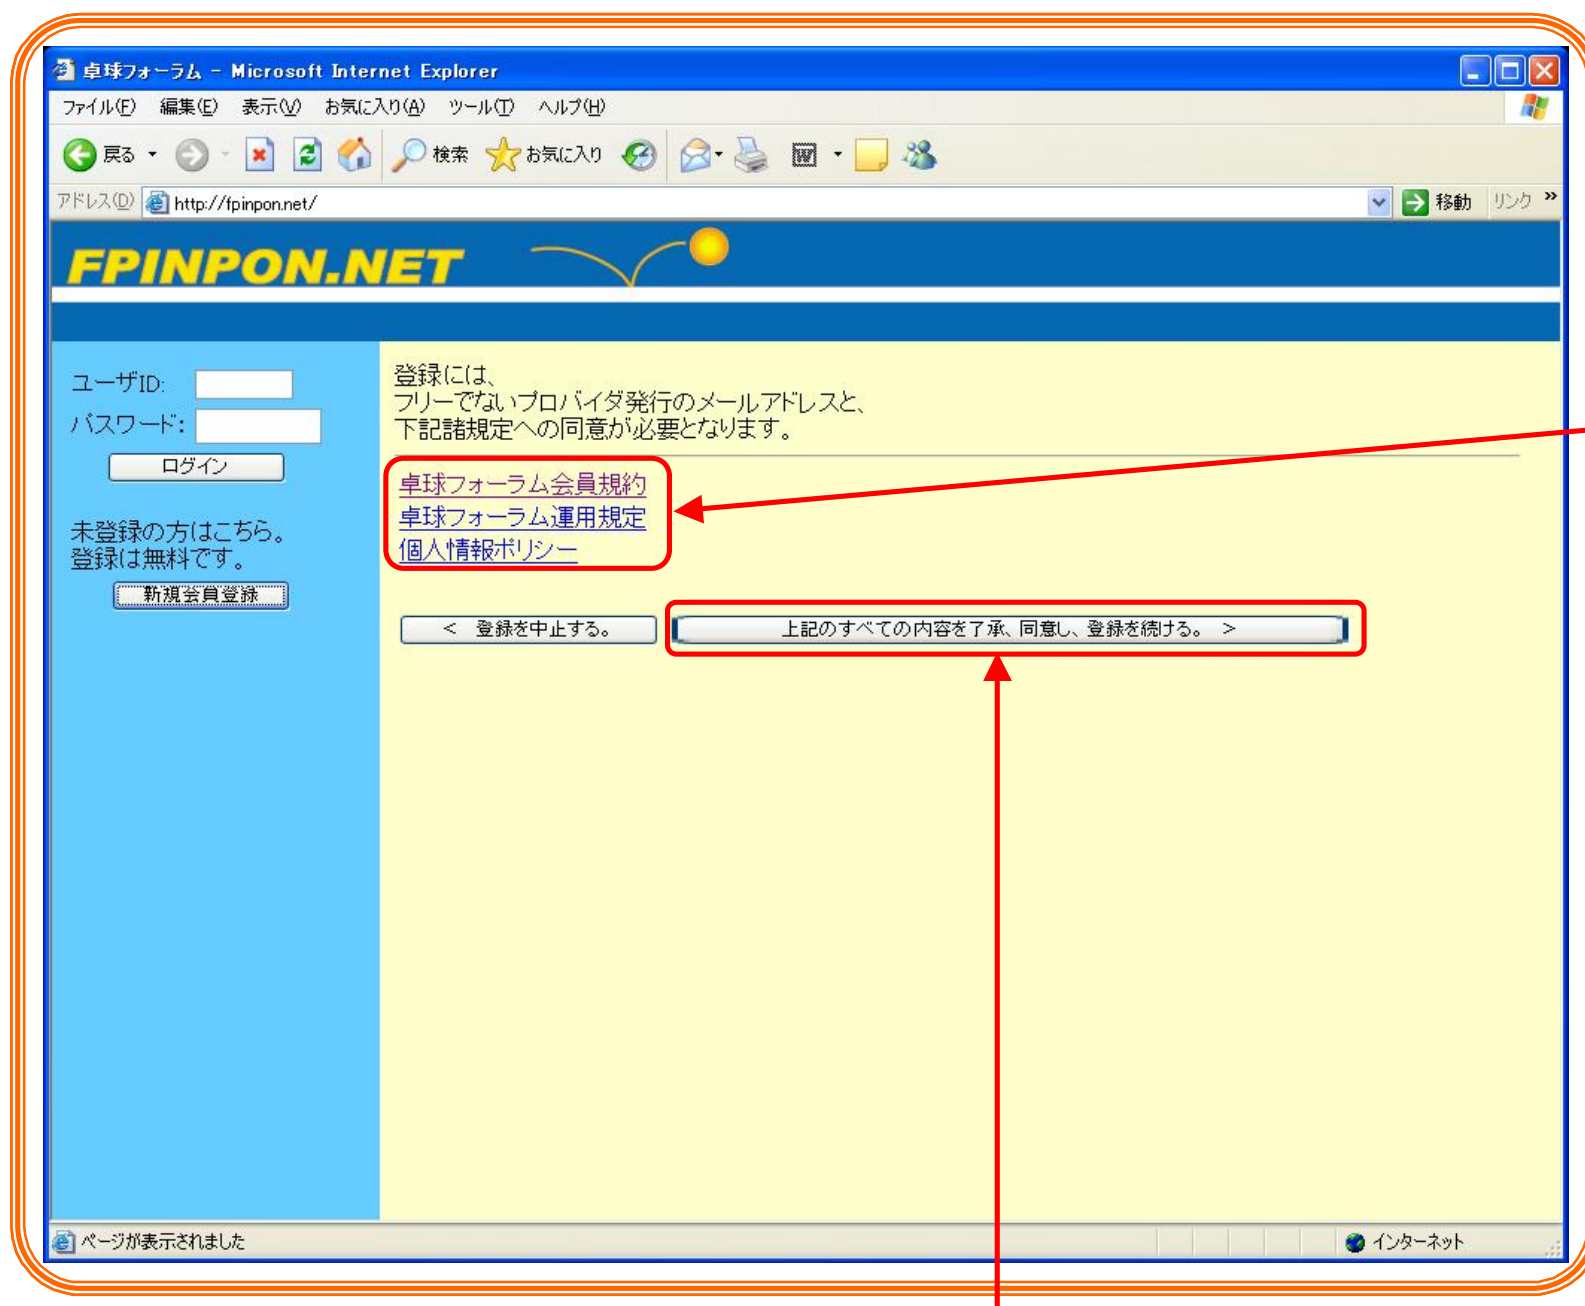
卓球フォーラム - Microsoft Internet Explorer

ファイル(F) 編集(E) 表示(V) お気に入り(A) ツール(T) ヘルプ(H)

戻る 検索 お気に入り

アドレス(D) http://fpinpon.net/ 移動 リンク »

FPINPON.NET

ユーザID:
パスワード:
ログイン

未登録の方はこちら。
登録は無料です。
新規会員登録

登録には、
フリーでないプロバイダ発行のメールアドレスと、
下記諸規定への同意が必要となります。

卓球フォーラム会員規約
卓球フォーラム運用規定
個人情報ポリシー

< 登録を中止する。

上記のすべての内容を了承、同意し、登録を続ける。 >

ページが表示されました

インターネット